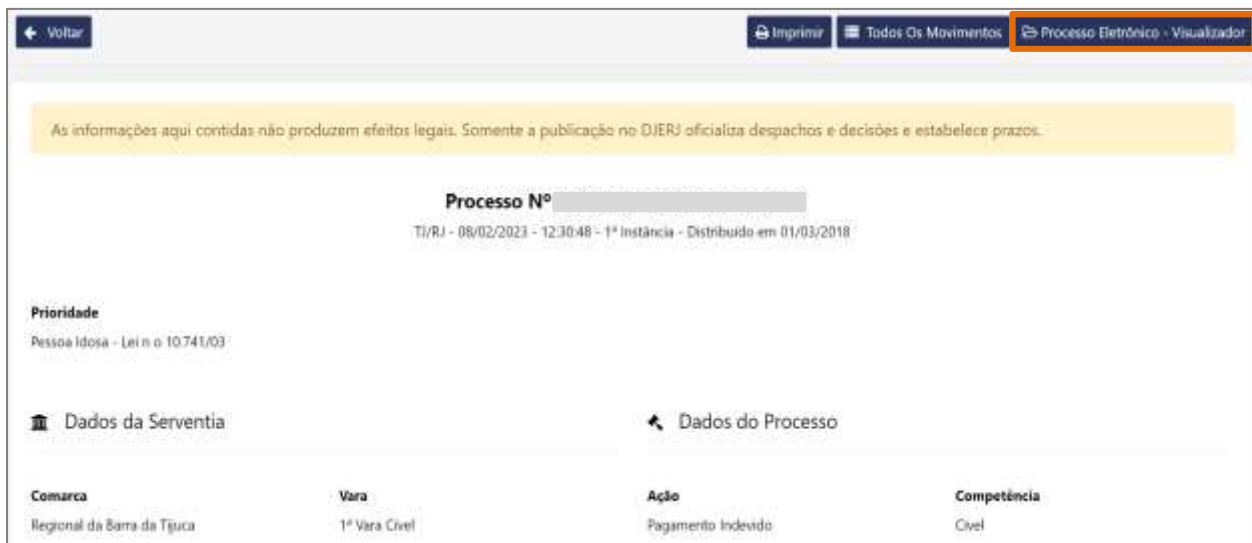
Voltar

Imprimir | Todos Os Movimentos | Processo Eletrônico - Visualizador

As informações aqui contidas não produzem efeitos legais. Somente a publicação no DJERJ oficializa despachos e decisões e estabelece prazos.

Processo Nº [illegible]

TJ/RJ - 08/02/2023 - 12:30:48 - 1ª Instância - Distribuido em 01/03/2018

Prioridade
Pessoa Idosa - Lei n o 10.741/03

Dados da Serventia

Dados do Processo

Comarca
Regional da Barra da Tijuca

Vara
1ª Vara Cível

Ação
Pagamento Indevido

Competência
Cível